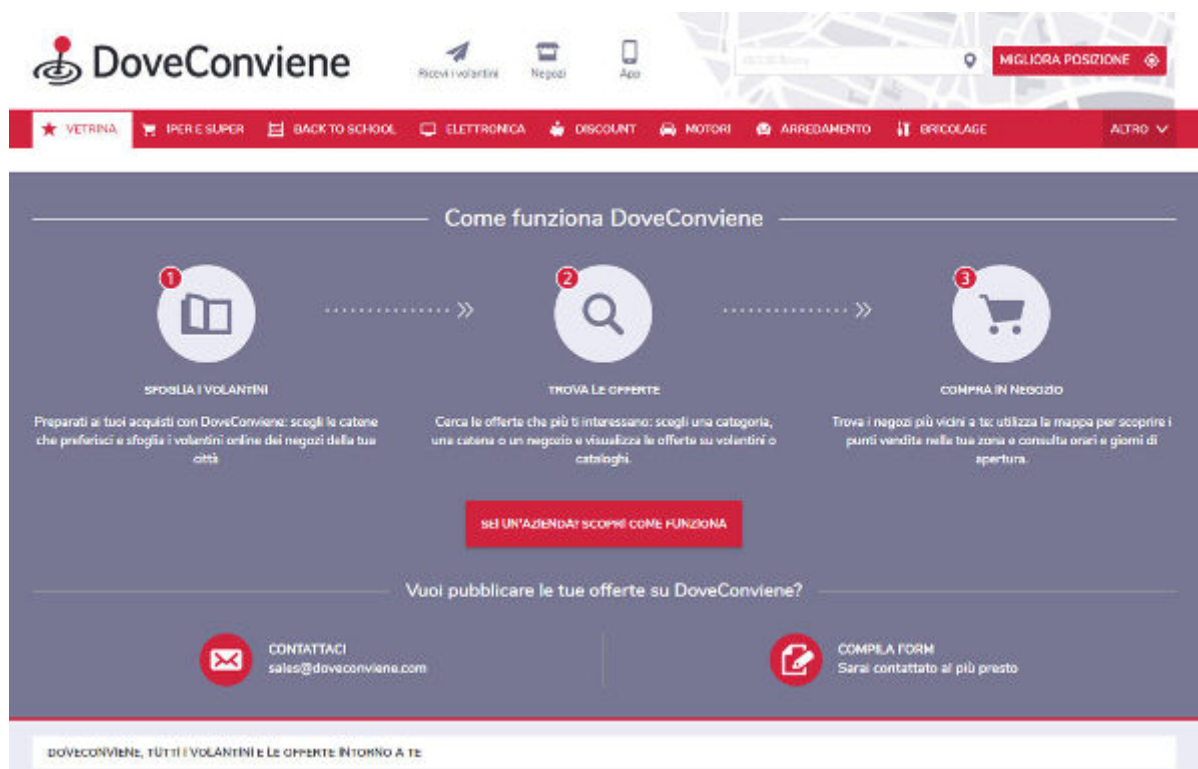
DoveConviene

Ricevi i volantini Negozi App

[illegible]

MIGLIORA POSIZIONE

VETRINA IPER E SUPER BACK TO SCHOOL ELETTRONICA DISCOUNT MOTORI ARREDAMENTO BRICOLAGE ALTRO

Come funziona DoveConviene

1

SFOGLIA I VOLANTINI

Preparati ai tuoi acquisti con DoveConviene: scegli le catene che preferisci e sfoglia i volantini online dei negozi della tua città

2

TROVA LE OFFERTE

Cerca le offerte che più ti interessano: scegli una categoria, una catena o un negozio e visualizza le offerte su volantini o cataloghi.

3

COMPRA IN NEGOZIO

Trova i negozi più vicini a te: utilizza la mappa per scoprire i punti vendita nella tua zona e consulta orari e giorni di apertura.

SEI UN'AZIENDA? SCOPRI COME FUNZIONA

Vuoi pubblicare le tue offerte su DoveConviene?

CONTATTACI
sales@doveconviene.com

COMPILA FORM
Sarai contattato al più presto

DOVECONVIENE, TUTTI I VOLANTINI E LE OFFERTE INTORNO A TE